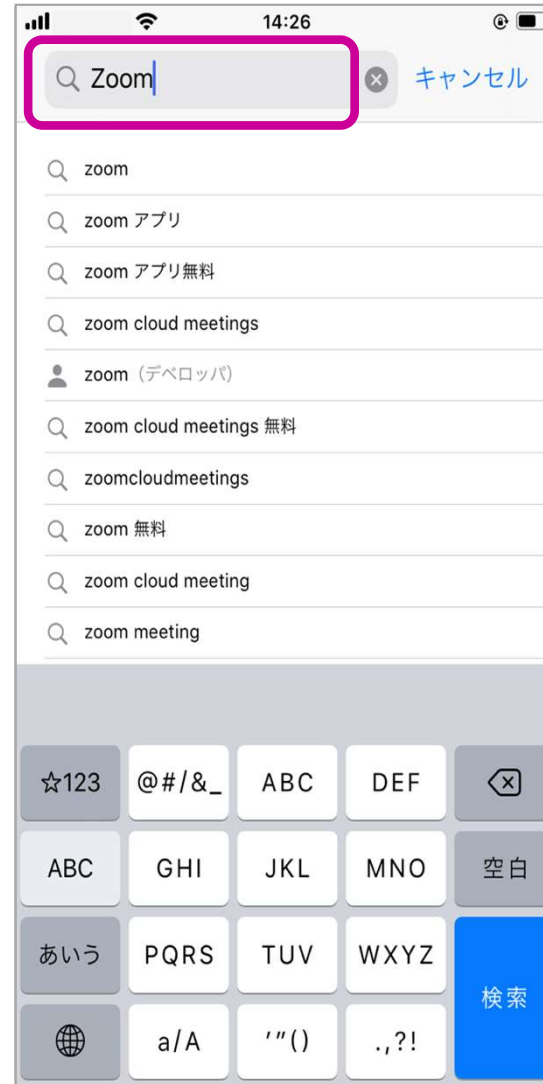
14:26

Zoom

キャンセル

zoom

zoom アプリ

zoom アプリ無料

zoom cloud meetings

zoom（デベロッパ）

zoom cloud meetings 無料

zoomcloudmeetings

zoom 無料

zoom cloud meeting

zoom meeting

☆123 @#/&_ ABC DEF

ABC GHI JKL MNO 空白

あいう PQRS TUV WXYZ 検索

a/A '"() .,?!